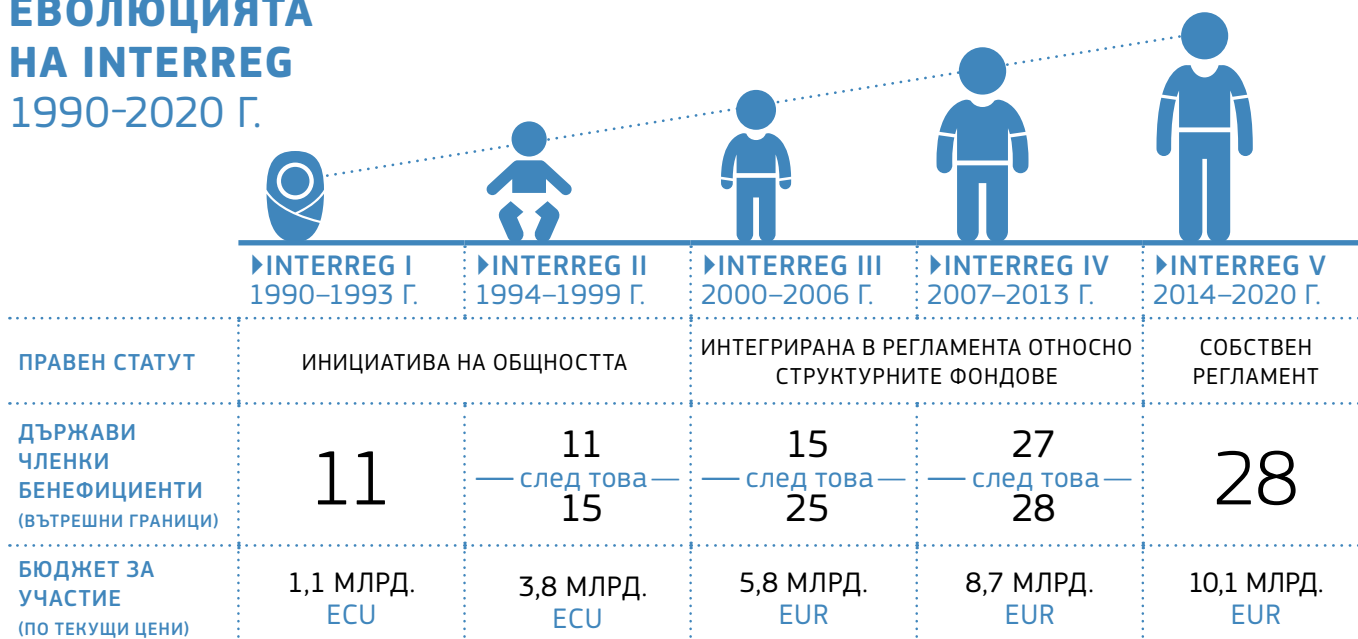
ЕВОЛЮЦИЯТА НА INTERREG
1990-2020 Г.

| | INTERREG I 1990–1993 Г. | INTERREG II 1994–1999 Г. | INTERREG III 2000–2006 Г. | INTERREG IV 2007–2013 Г. | INTERREG V 2014–2020 Г. |
|---|---|---|---|---|---|
| ПРАВЕН СТАТУТ | ИНИЦИАТИВА НА ОБЩНОСТТА | | ИНТЕГРИРАНА В РЕГЛАМЕНТА ОТНОСНО СТРУКТУРНИТЕ ФОНДОВЕ | | СОБСТВЕН РЕГЛАМЕНТ |
| ДЪРЖАВИ ЧЛЕНКИ БЕНЕФИЦИЕНТИ (ВЪТРЕШНИ ГРАНИЦИ) | 11 | 11 — след това — 15 | 15 — след това — 25 | 27 — след това — 28 | 28 |
| БЮДЖЕТ ЗА УЧАСТИЕ (ПО ТЕКУЩИ ЦЕНИ) | 1,1 МЛРД. ECU | 3,8 МЛРД. ECU | 5,8 МЛРД. EUR | 8,7 МЛРД. EUR | 10,1 МЛРД. EUR |